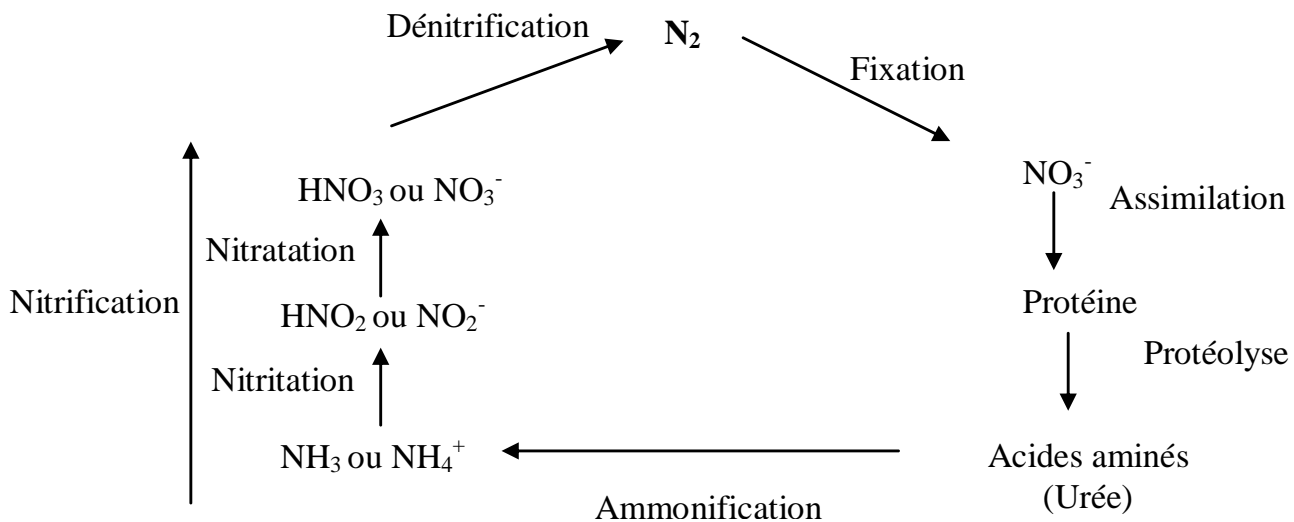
Dénitrification

$N_2$

Fixation

$HNO_3$ ou $NO_3^-$

$NO_3^-$

Assimilation

Nitratation

Nitrification

$HNO_2$ ou $NO_2^-$

Protéine

Protéolyse

Nitritation

$NH_3$ ou $NH_4^+$

Acides aminés (Urée)

Ammonification